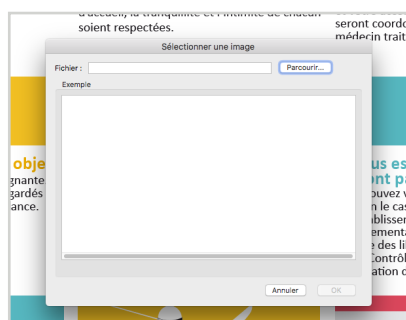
d'accueil, la tranquillité et l'intimité de chacun soient respectées.

seront coordo médecin trait

Sélectionner une image

Fichier :

Parcourir...

Exemple

obje gnante gardés ance.

us es ont p ouvez v n le cas blisser ementa e des li Contrôl ation c

Annuler

OK